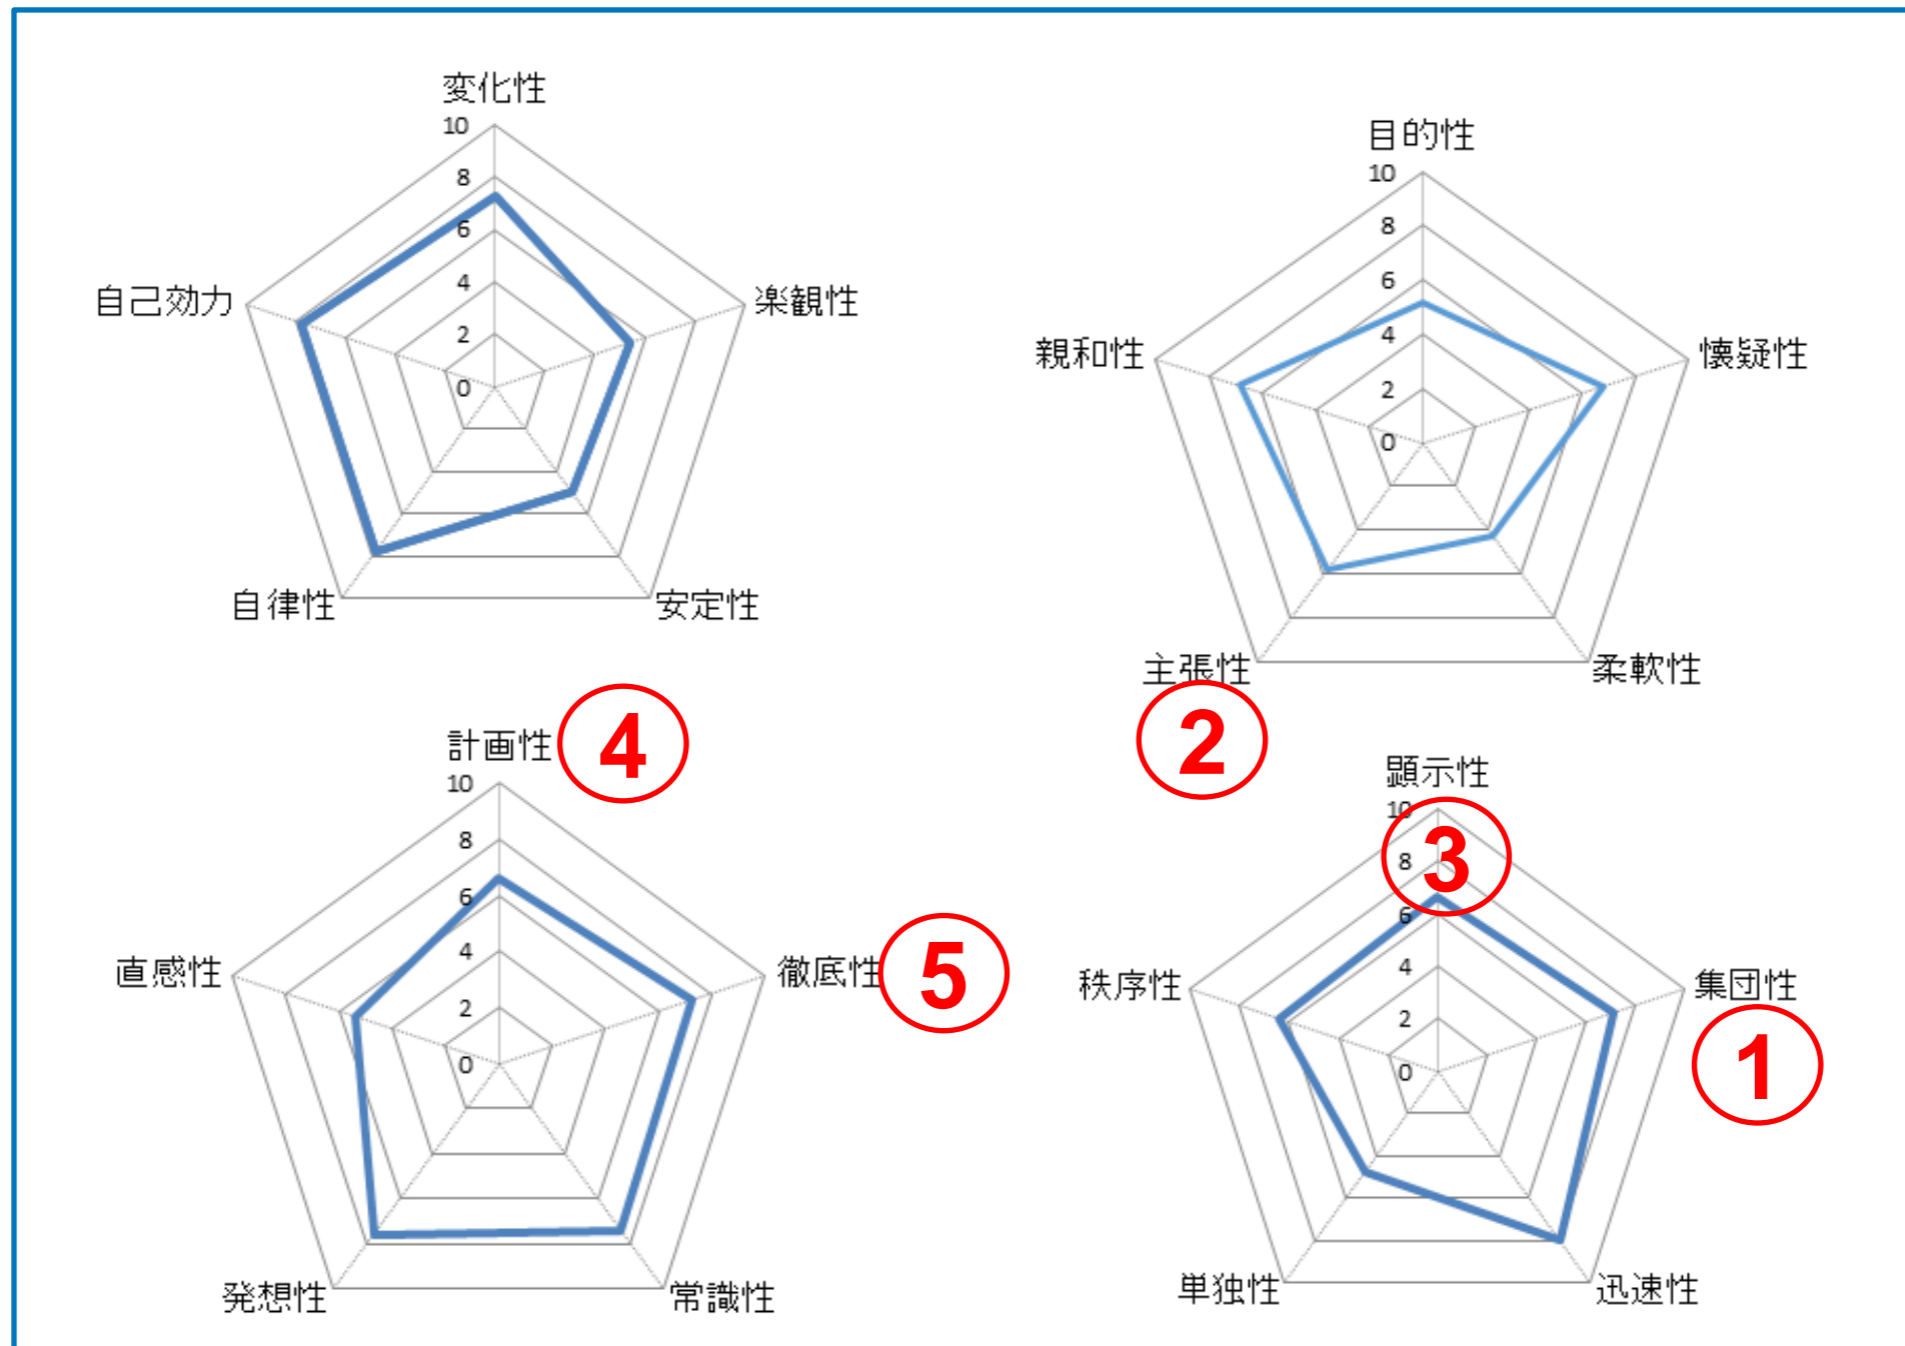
変化性
10
8
6
4
2
0
楽観性
安定性
自律性
自己効力

目的性
10
8
6
4
2
0
懐疑性
柔軟性
主張性
親和性

2

計画性
4
10
8
6
4
2
0
徹底性
5
常識性
発想性
直感性

顕示性
10
3
8
6
4
2
0
集団性
1
迅速性
単独性
秩序性